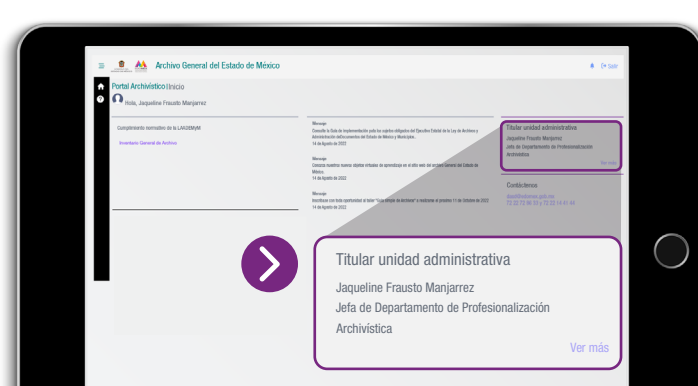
Archivo General del Estado de México

Salir

Portal Archivístico | Inicio

Hola, Jaqueline Frausto Manjarrez

Cumplimiento normativo de la LAGEMyM

Inventario General de Archivo

Mensaje
Consulte la Guía de implementación para los sujetos obligados del Ejecutivo Estatal de la Ley de Archivos y Administración de Documentos del Estado de México y Municipios.
14 de Agosto de 2022

Mensaje
Conozca nuestros nuevos objetos virtuales de aprendizaje en el sitio web del Archivo General del Estado de México.
14 de Agosto de 2022

Mensaje
Identifique con toda oportunidad el taller "Guía simple de Archivos" a realizarse el próximo 11 de Octubre de 2022
14 de Agosto de 2022

Titular unidad administrativa
Jaqueline Frausto Manjarrez
Jefa de Departamento de Profesionalización Archivística
Ver más

Contáctenos
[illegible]
72 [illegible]

Titular unidad administrativa

Jaqueline Frausto Manjarrez

Jefa de Departamento de Profesionalización Archivística

Ver más